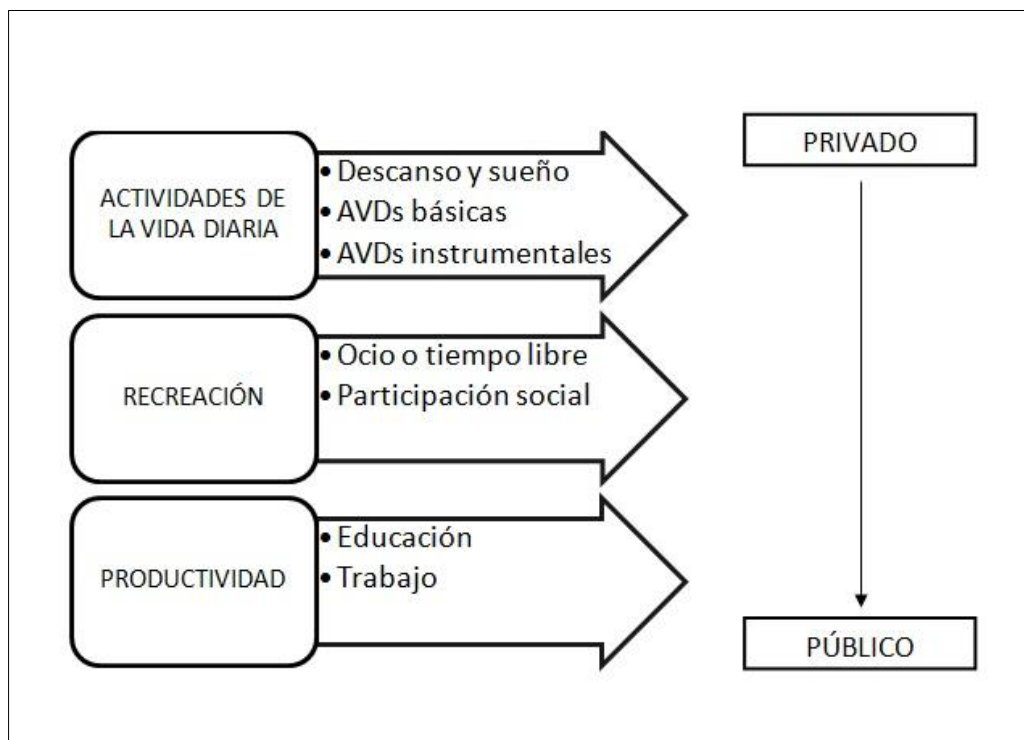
ACTIVIDADES DE LA VIDA DIARIA

• Descanso y sueño
• AVDs básicas
• AVDs instrumentales

PRIVADO

RECREACIÓN

• Ocio o tiempo libre
• Participación social

PRODUCTIVIDAD

• Educación
• Trabajo

PÚBLICO